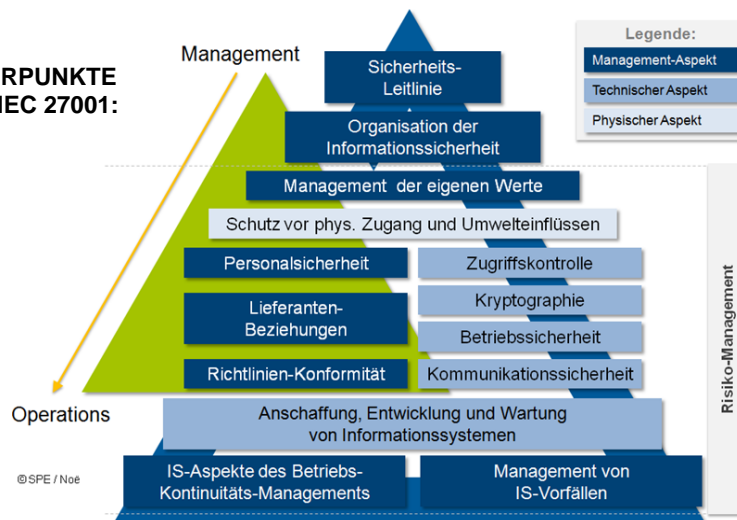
RPUNKTE
IEC 27001:

Management

Sicherheits-Leitlinie

Organisation der Informationssicherheit

Management der eigenen Werte

Schutz vor phys. Zugang und Umwelteinflüssen

Personalsicherheit

Zugriffskontrolle

Lieferanten-Beziehungen

Kryptographie

Betriebssicherheit

Richtlinien-Konformität

Kommunikationssicherheit

Operations

Anschaffung, Entwicklung und Wartung von Informationssystemen

IS-Aspekte des Betriebs-Kontinuitäts-Managements

Management von IS-Vorfällen

©SPE / Noë

Legende:

Management-Aspekt

Technischer Aspekt

Physischer Aspekt

Risiko-Management